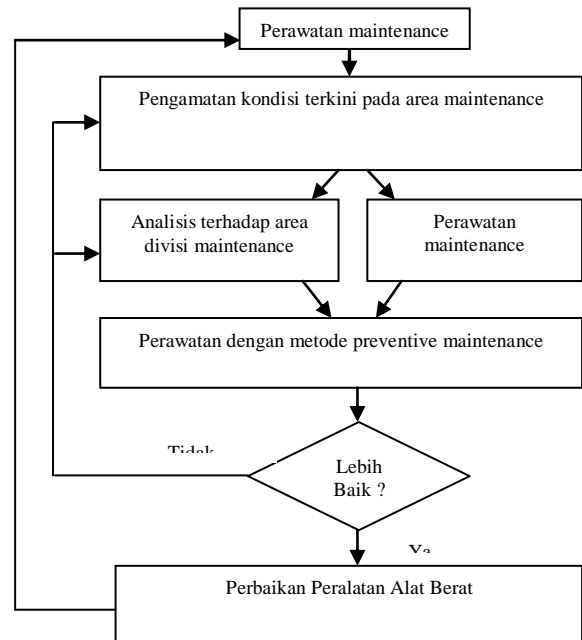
Perawatan maintenance

Pengamatan kondisi terkini pada area maintenance

Analisis terhadap area divisi maintenance

Perawatan maintenance

Perawatan dengan metode preventive maintenance

Tidak

Lebih Baik ?

Ya

Perbaikan Peralatan Alat Berat